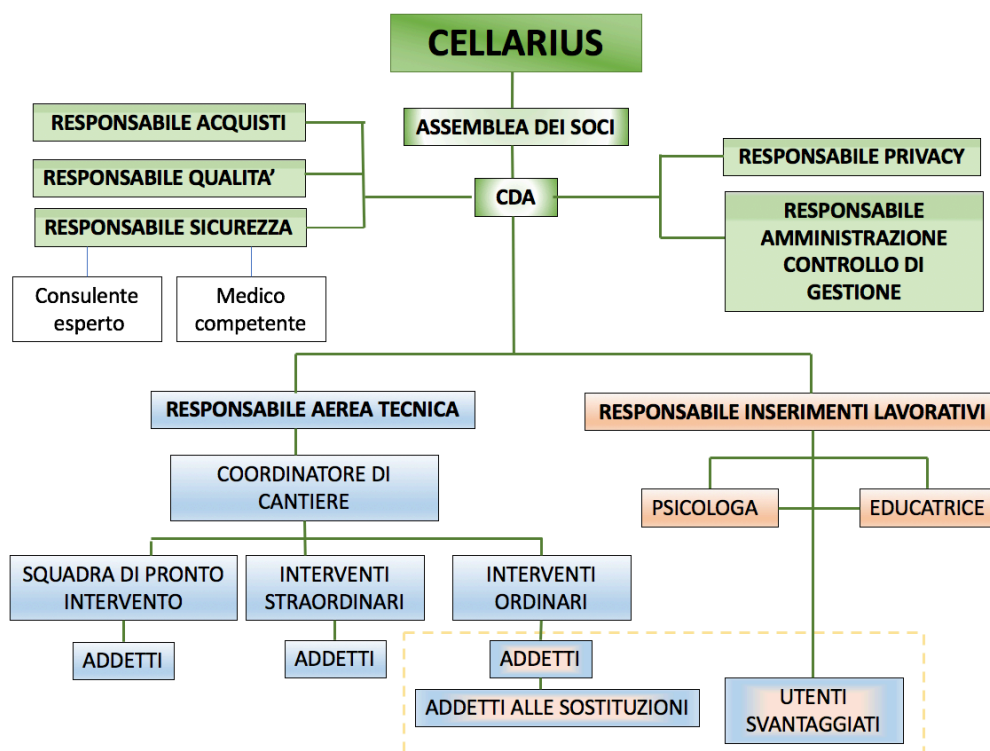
CELLARIUS

ASSEMBLEA DEI SOCI

RESPONSABILE ACQUISTI

RESPONSABILE QUALITA’

RESPONSABILE SICUREZZA

CDA

RESPONSABILE PRIVACY

RESPONSABILE AMMINISTRAZIONE CONTROLLO DI GESTIONE

Consulente esperto

Medico competente

RESPONSABILE AEREA TECNICA

RESPONSABILE INSERIMENTI LAVORATIVI

COORDINATORE DI CANTIERE

PSICOLOGA

EDUCATRICE

SQUADRA DI PRONTO INTERVENTO

INTERVENTI STRAORDINARI

INTERVENTI ORDINARI

ADDETTI

ADDETTI

ADDETTI

ADDETTI ALLE SOSTITUZIONI

UTENTI SVANTAGGIATI